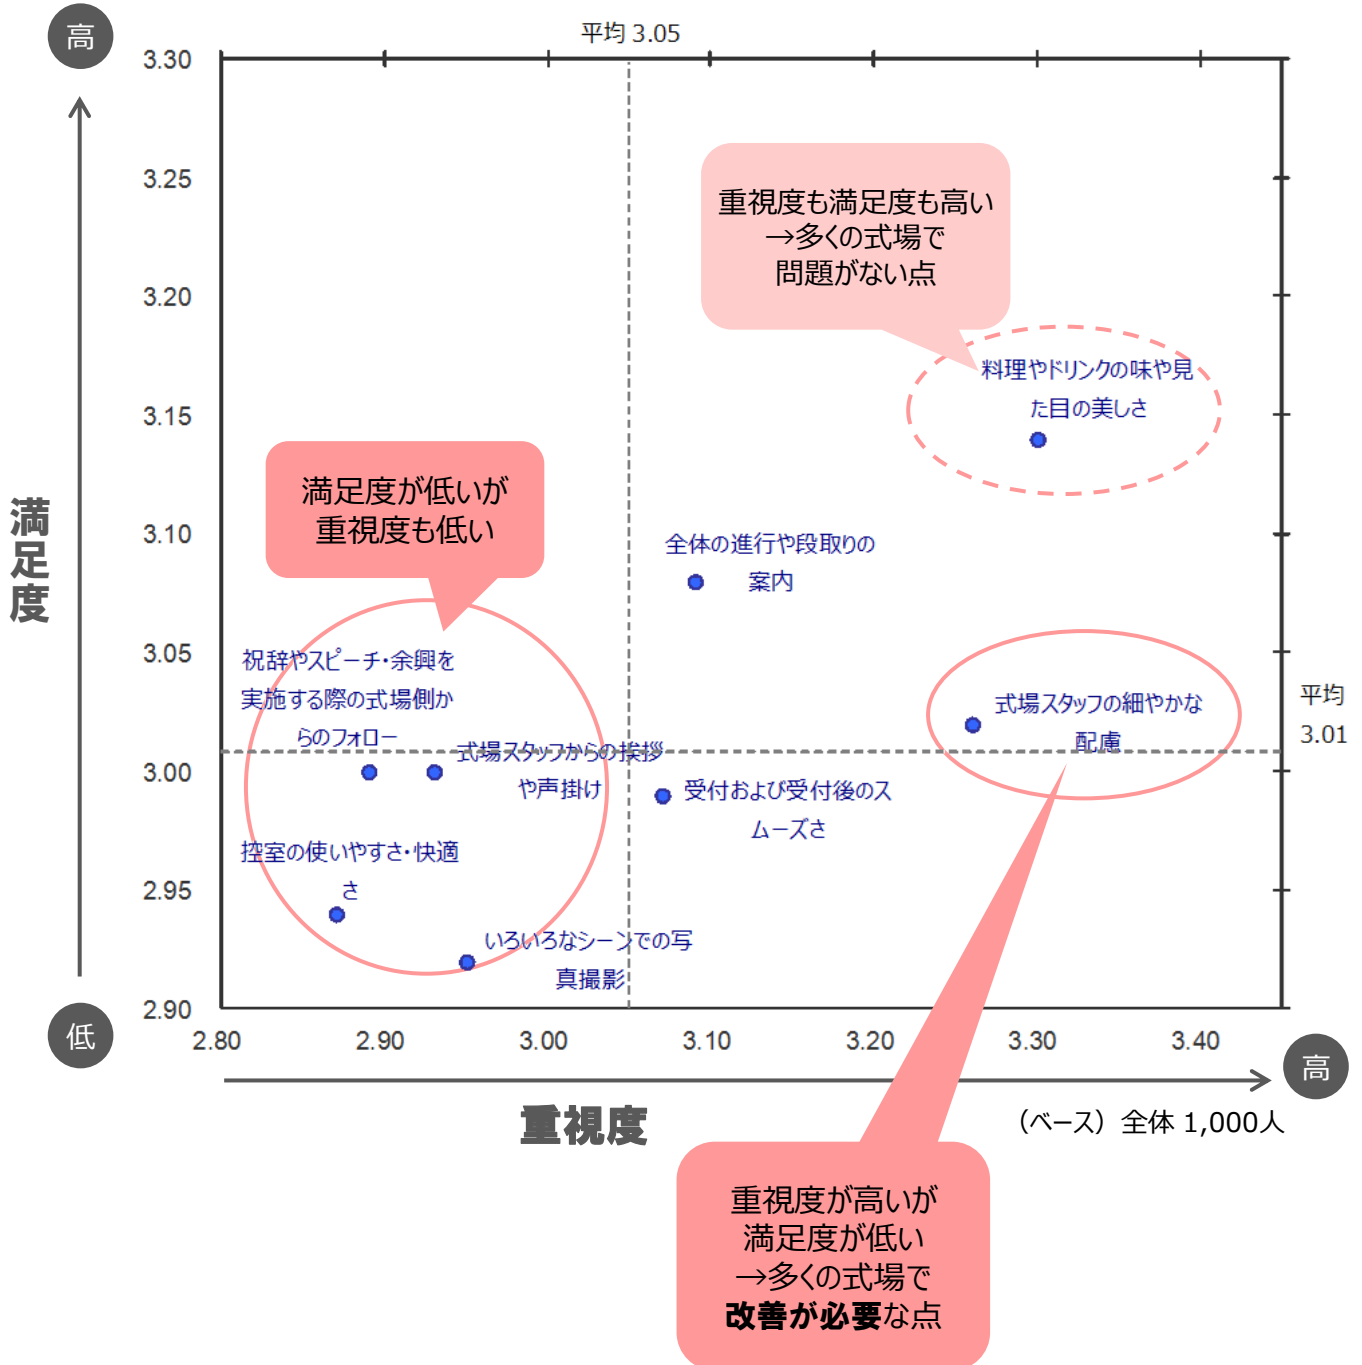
高

平均 3.05

3.30

3.25

3.20

3.15

3.10

3.05

3.00

2.95

2.90

満足度

低

重視度も満足度も高い
→多くの式場で
問題がない点

料理やドリンクの味や見た目の美しさ

満足度が低いが
重視度も低い

全体の進行や段取りの案内

祝辞やスピーチ・余興を実施する際の式場側からのフォロー

式場スタッフからの挨拶や声掛け

式場スタッフの細やかな配慮

平均
3.01

受付および受付後のスムーズさ

控室の使いやすさ・快適さ

いろいろなシーンでの写真撮影

2.80　2.90　3.00　3.10　3.20　3.30　3.40

高

重視度

（ベース）全体 1,000人

重視度が高いが
満足度が低い
→多くの式場で
**改善が必要**な点